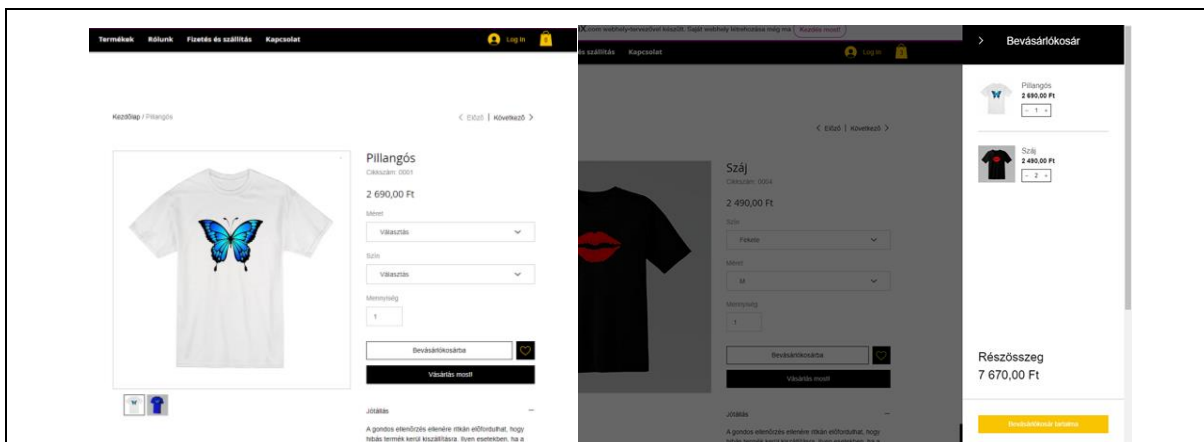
Termékek Rólunk Fizetés és szállítás Kapcsolat

Log In

Kezdőlap / Pillangós

< Előző | Következő >

Pillangós

Cikkszám: 0001

2 690,00 Ft

Méret

Választás

Szín

Választás

Mennyiség

1

Bevásárlókosárba

Vásárlás most!

Jótállás

A gondos ellenőrzés ellenére ritkán előfordulhat, hogy hibás termék kerül kiszállításra. Ilyen esetekben, ha a

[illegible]X.com webhely-tervezővel készült. Saját webhely létrehozása még ma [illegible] Kezdés most!

és szállítás Kapcsolat

Log In

< Előző | Következő >

Száj

Cikkszám: 0004

2 490,00 Ft

Szín

Fekete

Méret

M

Mennyiség

1

Bevásárlókosárba

Vásárlás most!

Jótállás

A gondos ellenőrzés ellenére ritkán előfordulhat, hogy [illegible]

> Bevásárlókosár

Pillangós
2 690,00 Ft
- 1 +

Száj
2 490,00 Ft
- 2 +

Részösszeg
7 670,00 Ft

Bevásárlókosár tartalma